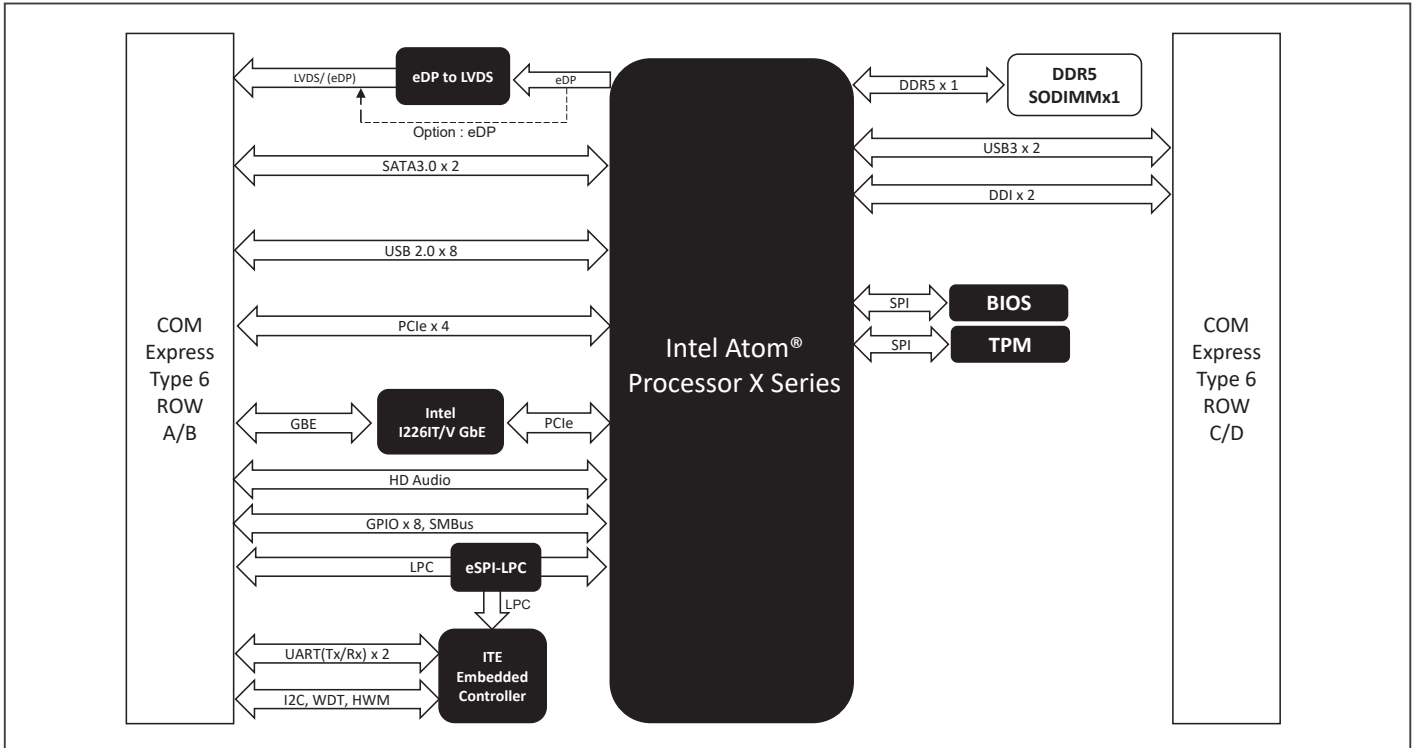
COM Express Type 6 ROW A/B

LVDS/ (eDP)

eDP to LVDS

eDP

Option : eDP

SATA3.0 x 2

USB 2.0 x 8

PCIe x 4

GBE

Intel I226IT/V GbE

PCIe

HD Audio

GPIO x 8, SMBus

LPC

eSPI-LPC

LPC

UART(Tx/Rx) x 2

I2C, WDT, HWM

ITE Embedded Controller

Intel Atom® Processor X Series

DDR5 x 1

DDR5 SODIMMx1

USB3 x 2

DDI x 2

SPI

BIOS

SPI

TPM

COM Express Type 6 ROW C/D